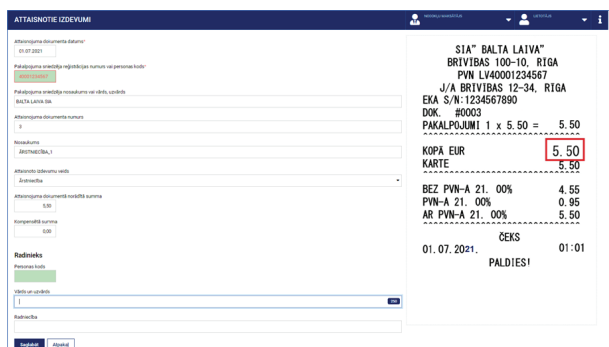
ATTAISNOTIE IZDEVUMI

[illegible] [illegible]

Attaisnojuma dokumenta datums*
01.07.2021

Pakalpojuma sniedzēja reģistrācijas numurs vai personas kods*
40001234567

Pakalpojuma sniedzēja nosaukums vai vārds, uzvārds
BALTA LAIVA SIA

Attaisnojuma dokumenta numurs
3

Nosaukums
ĀRSTNIECĪBA_1

Attaisnoto izdevumu veids
Ārstniecība

Attaisnojuma dokumentā norādītā summa
5.50

Kompensētā summa
0.00

Radinieks

Personas kods

Vārds un uzvārds

Radniecība

Saglabāt Atpakaļ

SIA" BALTA LAIVA"
BRIVIBAS 100-10, RIGA
PVN LV40001234567
J/A BRIVIBAS 12-34, RIGA
EKA S/N:1234567890
DOK. #0003
PAKALPOJUMI 1 x 5.50 = 5.50
KOPĀ EUR 5.50
KARTE 5.50
BEZ PVN-A 21. 00% 4.55
PVN-A 21. 00% 0.95
AR PVN-A 21. 00% 5.50
ČEKS
01.07.2021. 01:01
PALDIES!